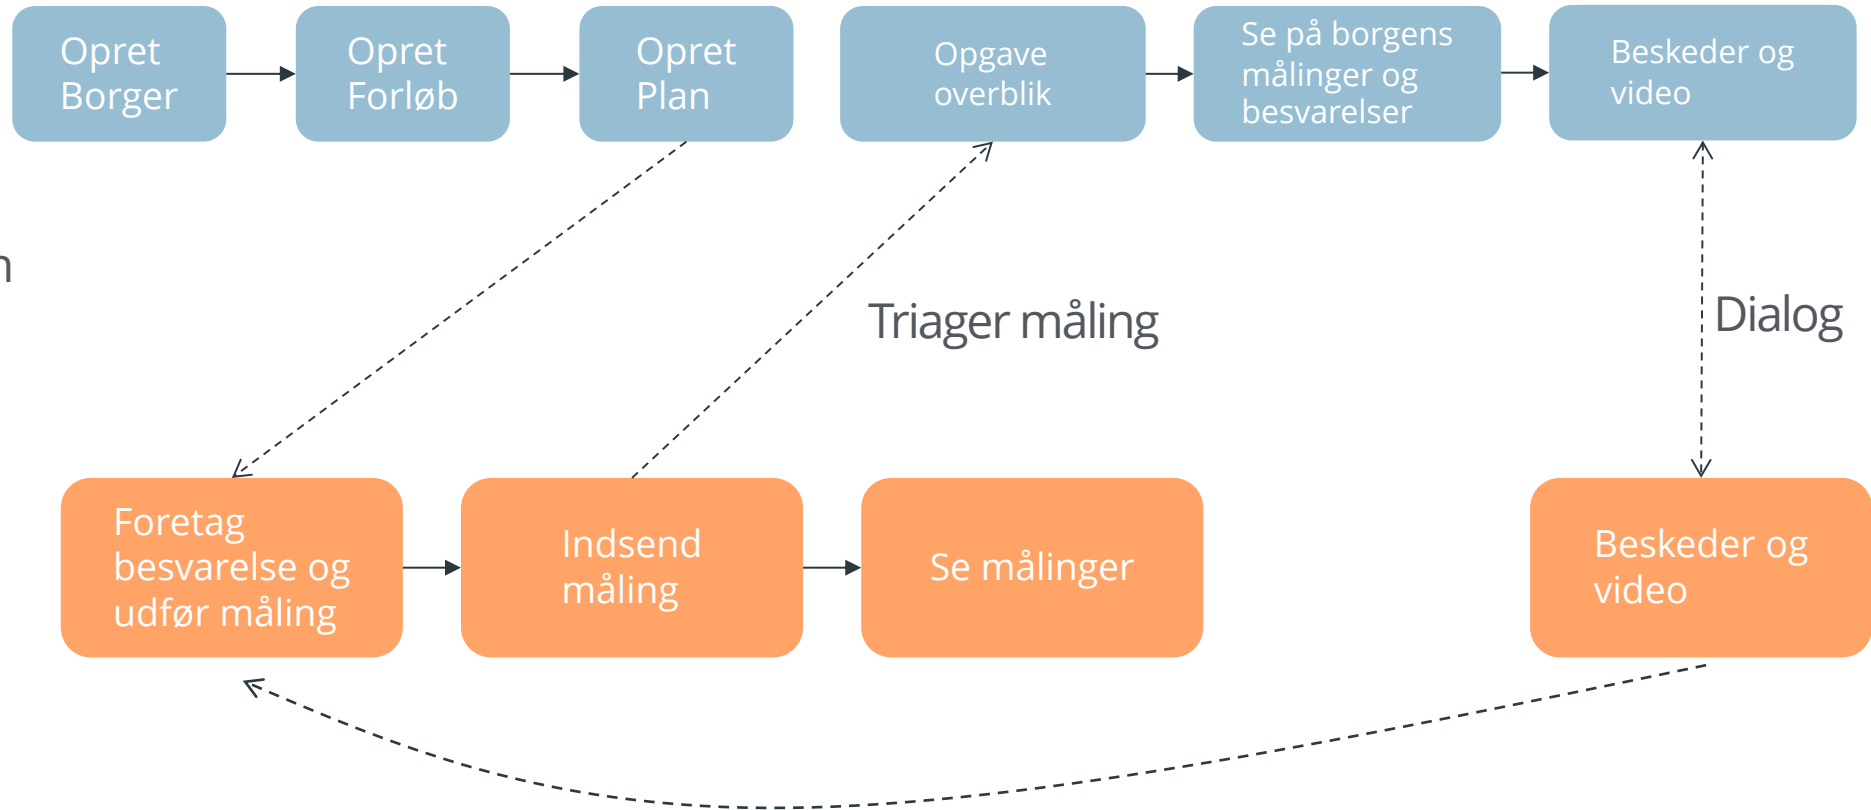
Opret Borger

Opret Forløb

Opret Plan

Opgave overblik

Se på borgens målinger og besvarelser

Beskeder og video

n

Triager måling

Dialog

Foretag besvarelse og udfør måling

Indsend måling

Se målinger

Beskeder og video